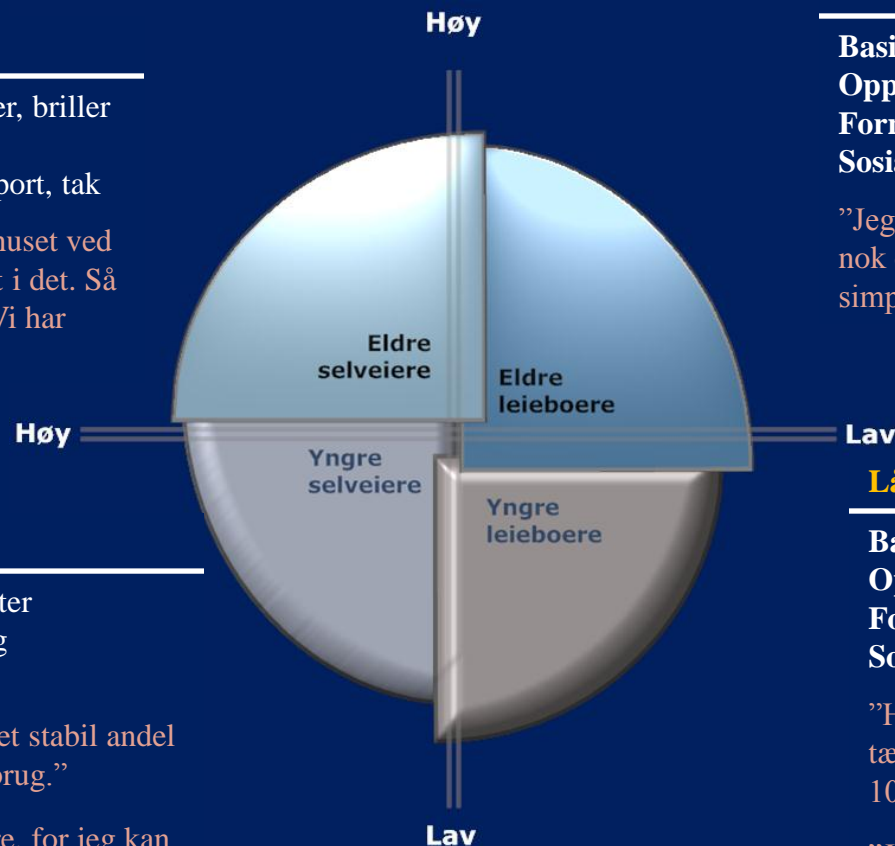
Høy

er, briller

port, tak

huset ved
t i det. Så
Vi har

Basi
Opp
Forn
Sosi

"Jeg
nok
simp

Eldre
selveiere

Eldre
leieboere

Høy

Lav

Yngre
selveiere

Yngre
leieboere

Lå

Ba
O
Fo
So

"H
tæ
10

ter
g

et stabil andel
brug."

e, for jeg kan

Lav